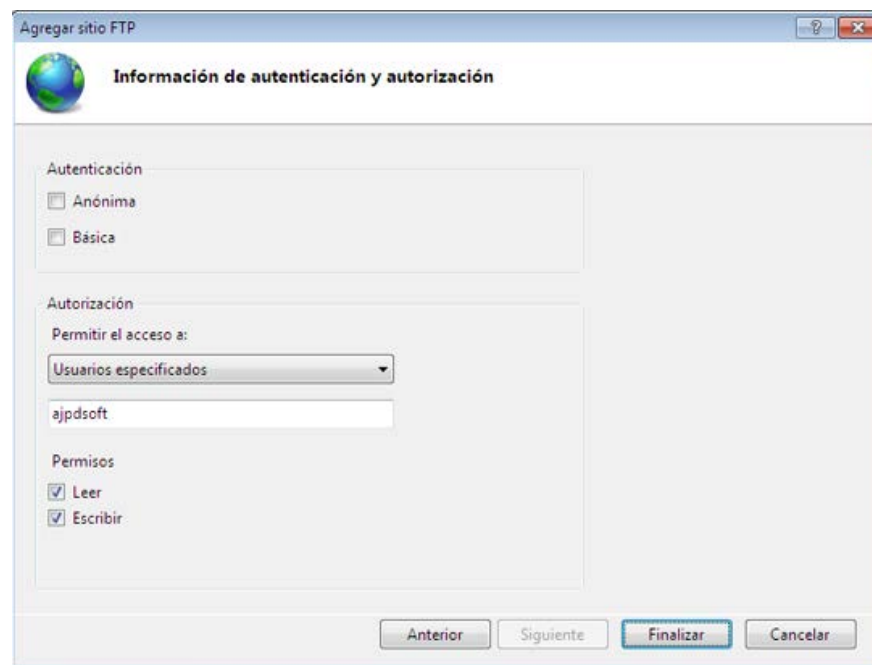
Agregar sitio FTP

Información de autenticación y autorización

Autenticación

Anónima

Básica

Autorización

Permitir el acceso a:

Usuarios especificados

ajpdsoft

Permisos

Leer

Escribir

Anterior

Siguiente

Finalizar

Cancelar